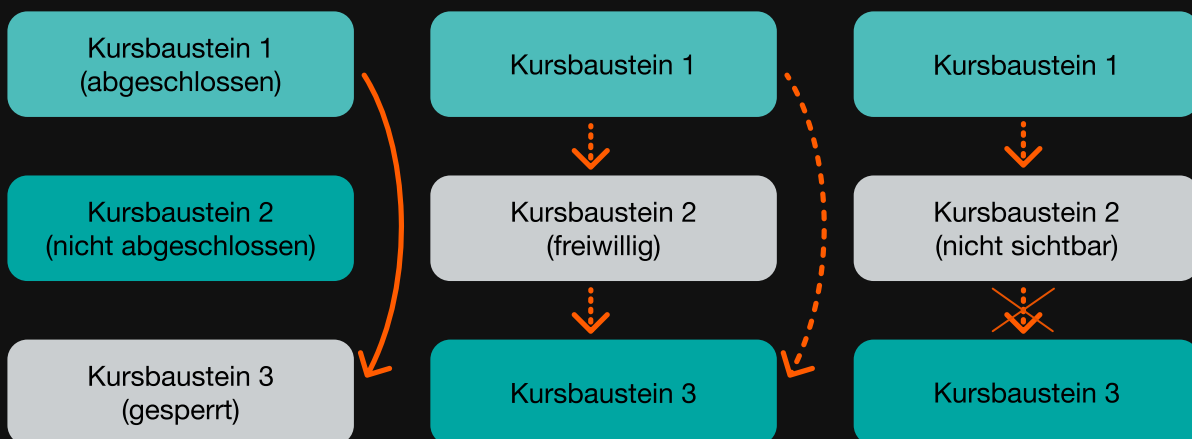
Kursbaustein 1
(abgeschlossen)

Kursbaustein 2
(nicht abgeschlossen)

Kursbaustein 3
(gesperrt)

Kursbaustein 1

Kursbaustein 2
(freiwillig)

Kursbaustein 3

Kursbaustein 1

Kursbaustein 2
(nicht sichtbar)

Kursbaustein 3